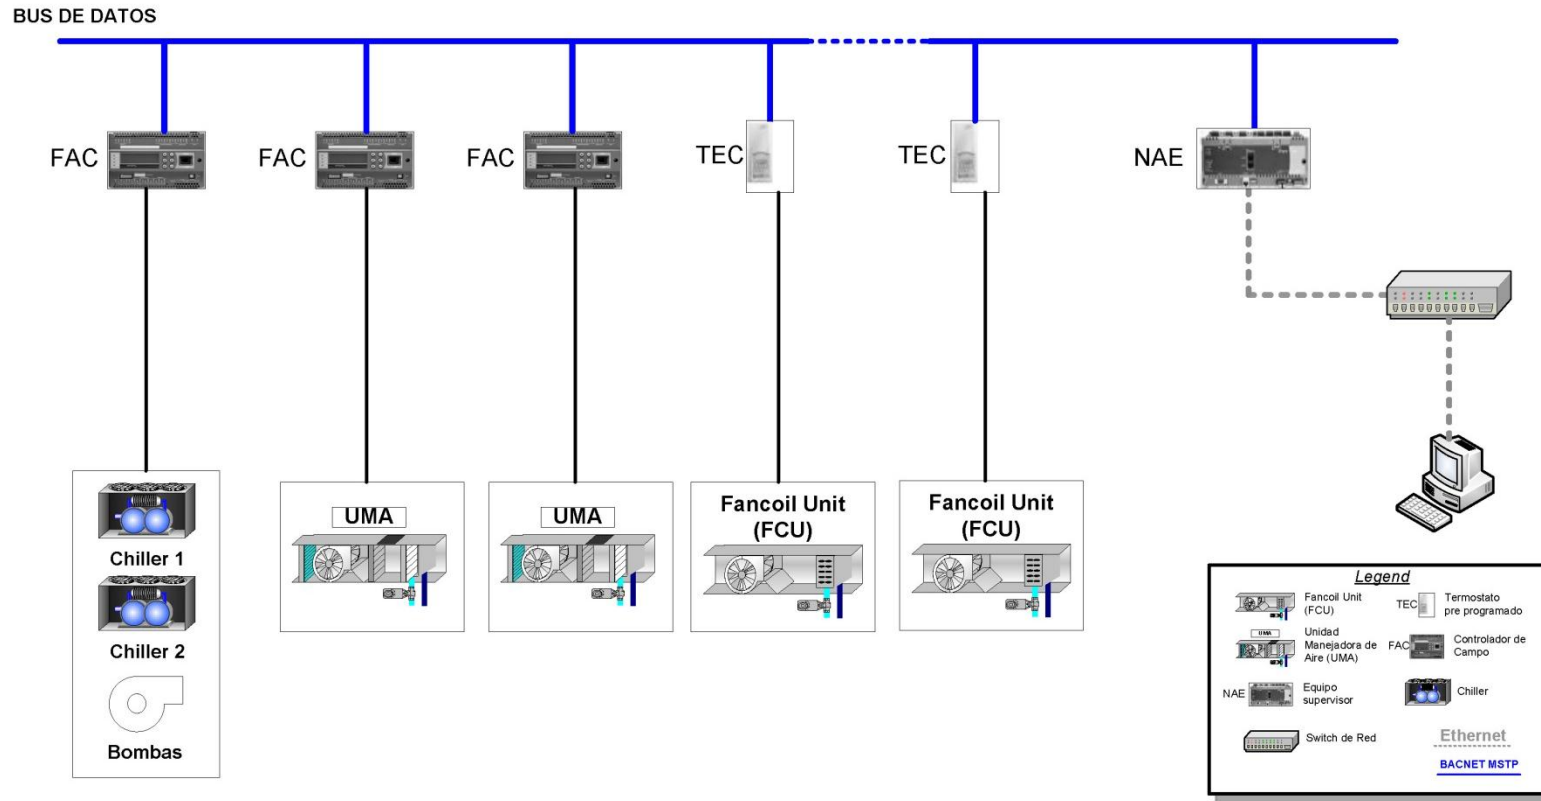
BUS DE DATOS

FAC

FAC

FAC

TEC

TEC

NAE

Chiller 1

Chiller 2

Bombas

UMA

UMA

Fancoil Unit (FCU)

Fancoil Unit (FCU)

Legend

Fancoil Unit (FCU)

TEC Termostato pre programado

UMA Unidad Manejadora de Aire (UMA)

FAC Controlador de Campo

NAE Equipo supervisor

Chiller

Switch de Red

Ethernet

BACNET MSTP